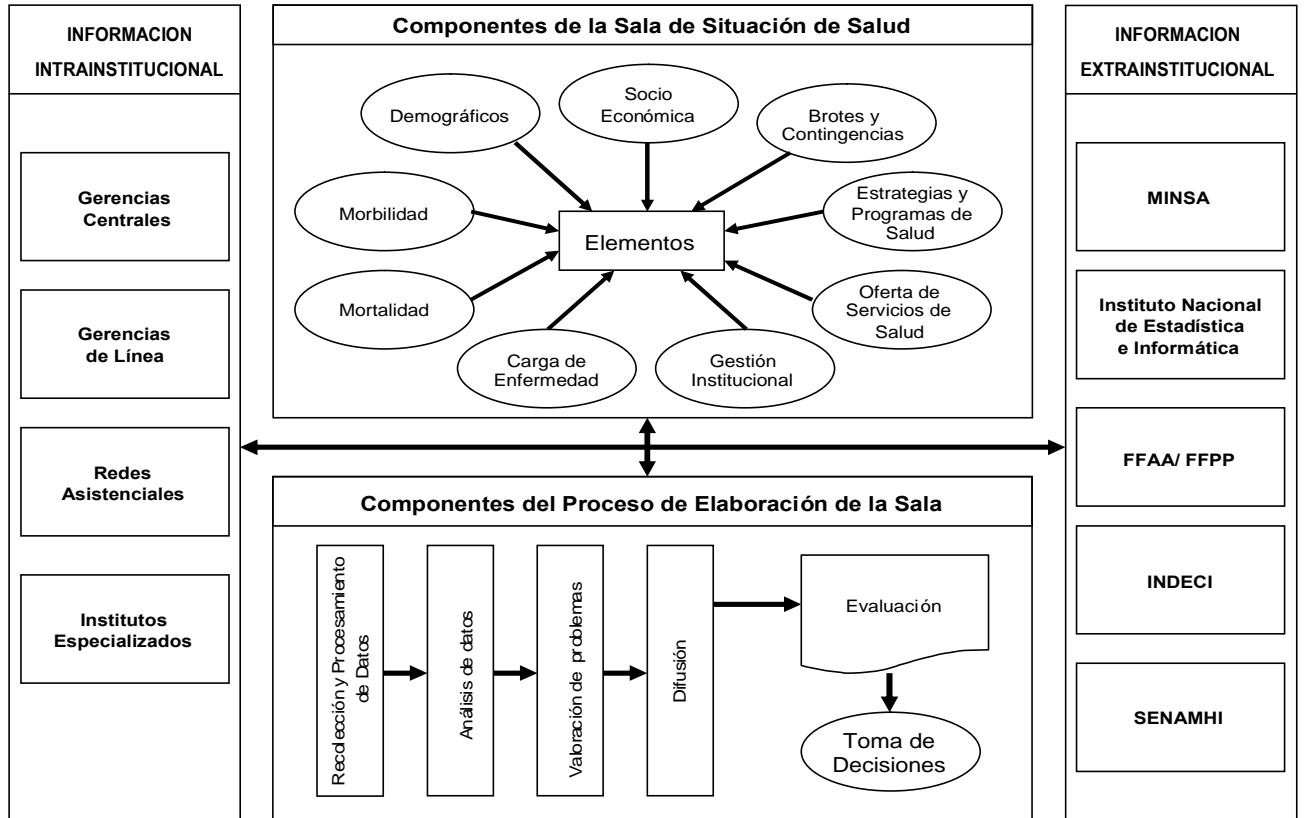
INFORMACION INTRAINSTITUCIONAL

Gerencias Centrales

Gerencias de Línea

Redes Asistenciales

Institutos Especializados

Componentes de la Sala de Situación de Salud

Demográficos

Socio Económica

Brotes y Contingencias

Morbilidad

Elementos

Estrategias y Programas de Salud

Mortalidad

Oferta de Servicios de Salud

Carga de Enfermedad

Gestión Institucional

Componentes del Proceso de Elaboración de la Sala

Recolección y Procesamiento de Datos

Análisis de datos

Valoración de problemas

Difusión

Evaluación

Toma de Decisiones

INFORMACION EXTRAINSTITUCIONAL

MINSA

Instituto Nacional de Estadística e Informática

FFAA/ FFPP

INDECI

SENAMHI